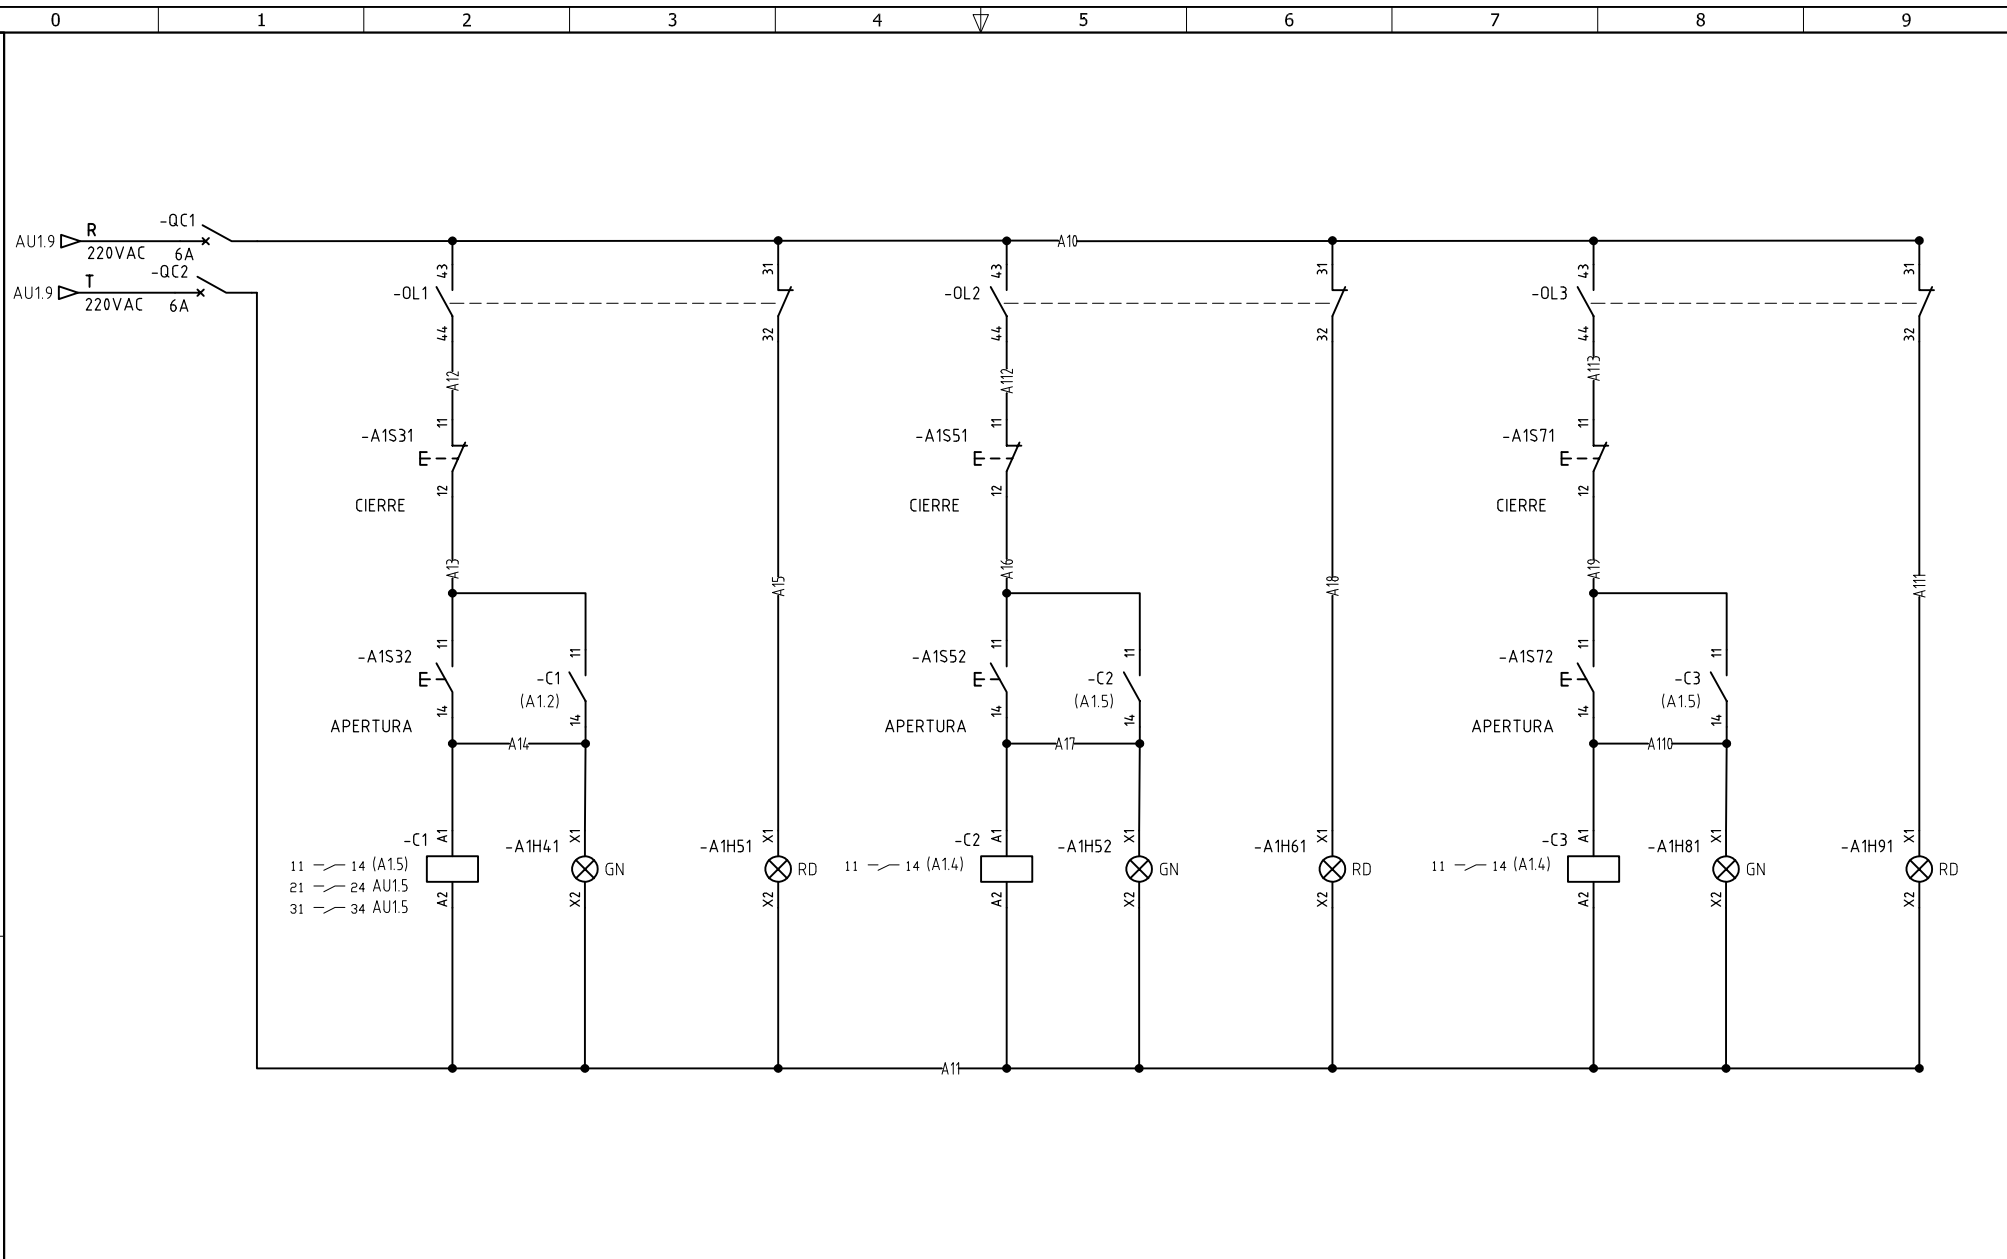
0 1 2 3 4 5 6 7 8 9

AU1.9 R 220VAC -QC1 6A
AU1.9 T 220VAC -QC2 6A

A10

-OL1 43 44 31 32
-OL2 43 44 31 32
-OL3 43 44 31 32

A12 A112 A113

-A1S31 11 12 CIERRE
-A1S51 11 12 CIERRE
-A1S71 11 12 CIERRE

A13 A15 A16 A18 A19 A111

-A1S32 11 14 APERTURA
-C1 (A1.2) 11 14
-A1S52 11 14 APERTURA
-C2 (A1.5) 11 14
-A1S72 11 14 APERTURA
-C3 (A1.5) 11 14

A14 A17 A110

-C1 A1 A2
11 14 (A1.5)
21 24 AU1.5
31 34 AU1.5
-A1H41 X1 X2 GN
-A1H51 X1 X2 RD
-C2 A1 A2
11 14 (A1.4)
-A1H52 X1 X2 GN
-A1H61 X1 X2 RD
-C3 A1 A2
11 14 (A1.4)
-A1H81 X1 X2 GN
-A1H91 X1 X2 RD

A11